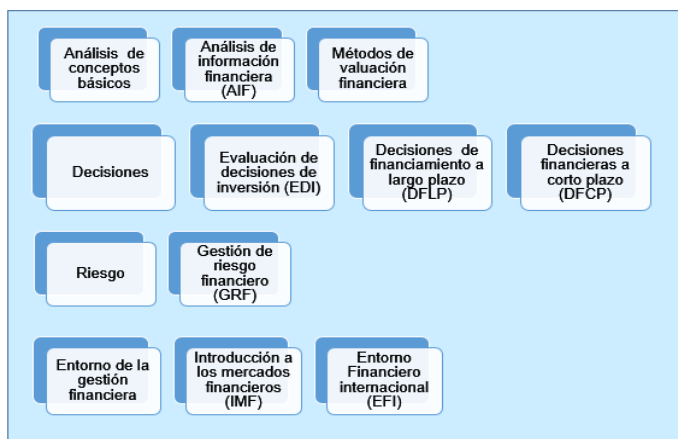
Análisis de conceptos básicos

Análisis de información financiera (AIF)

Métodos de valuación financiera

Decisiones

Evaluación de decisiones de inversión (EDI)

Decisiones de financiamiento a largo plazo (DFLP)

Decisiones financieras a corto plazo (DFCP)

Riesgo

Gestión de riesgo financiero (GRF)

Entorno de la gestión financiera

Introducción a los mercados financieros (IMF)

Entorno Financiero internacional (EFI)